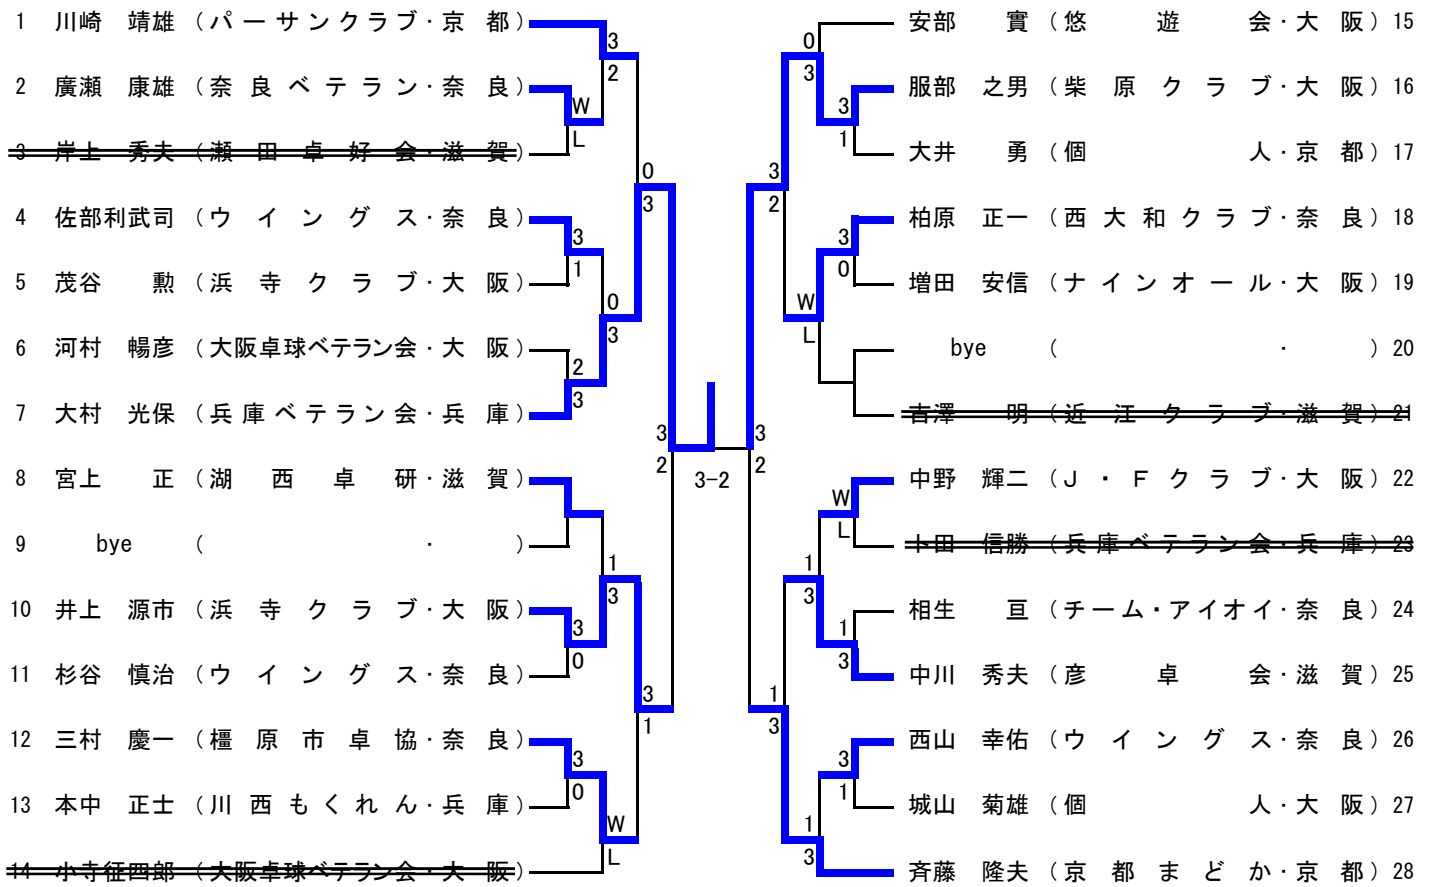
1 川崎 靖雄（パーサンクラブ・京 都）
2 廣瀬 康雄（奈良ベテラン・奈 良）
3 岸上 秀夫（瀬田卓好会・滋 賀）
4 佐部利武司（ウイングス・奈 良）
5 茂谷 勲（浜寺クラブ・大 阪）
6 河村 暢彦（大阪卓球ベテラン会・大 阪）
7 大村 光保（兵庫ベテラン会・兵 庫）
8 宮上 正（湖西卓研・滋 賀）
9 bye（ ・ ）
10 井上 源市（浜寺クラブ・大 阪）
11 杉谷 慎治（ウイングス・奈 良）
12 三村 慶一（橿原市卓協・奈 良）
13 本中 正士（川西もくれん・兵 庫）
14 小寺征四郎（大阪卓球ベテラン会・大 阪）

3 2 W L 0 3 3 1 0 3 2 3 1 3 3 0 3 3 1 3 0 W L 3 2

3-2

0 3 3 1 3 2 3 0 W L 3 2 W L 1 3 1 3 1 3 3 1 1 3

安部 實（悠遊会・大 阪）15
服部 之男（柴原クラブ・大 阪）16
大井 勇（個 人・京 都）17
柏原 正一（西大和クラブ・奈 良）18
増田 安信（ナインオール・大 阪）19
bye（ ・ ）20
吉澤 明（近江クラブ・滋 賀）21
中野 輝二（J・Fクラブ・大 阪）22
土田 信勝（兵庫ベテラン会・兵 庫）23
相生 亘（チーム・アイオイ・奈 良）24
中川 秀夫（彦卓会・滋 賀）25
西山 幸佑（ウイングス・奈 良）26
城山 菊雄（個 人・大 阪）27
斉藤 隆夫（京都まどか・京 都）28